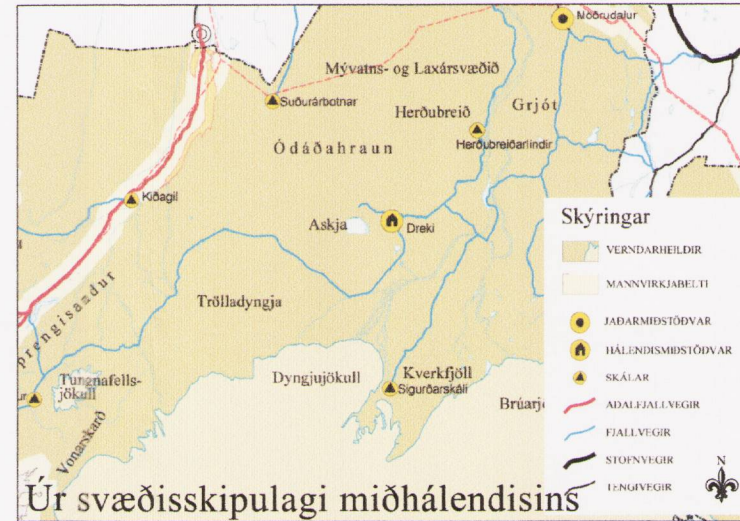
Möðrudalur

Mývatns- og Laxársvæðið

Suðurárbotnar

Herðubreið

Grjót

Ódáðahraun

Herðubreiðarlindir

Kiðagil

Askja

Dreki

Sprengisandur

Trölladyngja

Tungnafellsjökull

Dyngjujökull

Kverkfjöll

Sigurðarskáli

Brúarj

Vonarskarð

Skýringar

VERNDARHEILDIR

MANNVIRKJABELTI

JAÐARMIÐSTÖÐVAR

HÁLENDISMIÐSTÖÐVAR

SKÁLAR

AÐALFJALLVEGIR

FJALLVEGIR

STOFNVEGIR

TENGIVEGIR

N

Úr svæðisskipulagi miðhálendisins